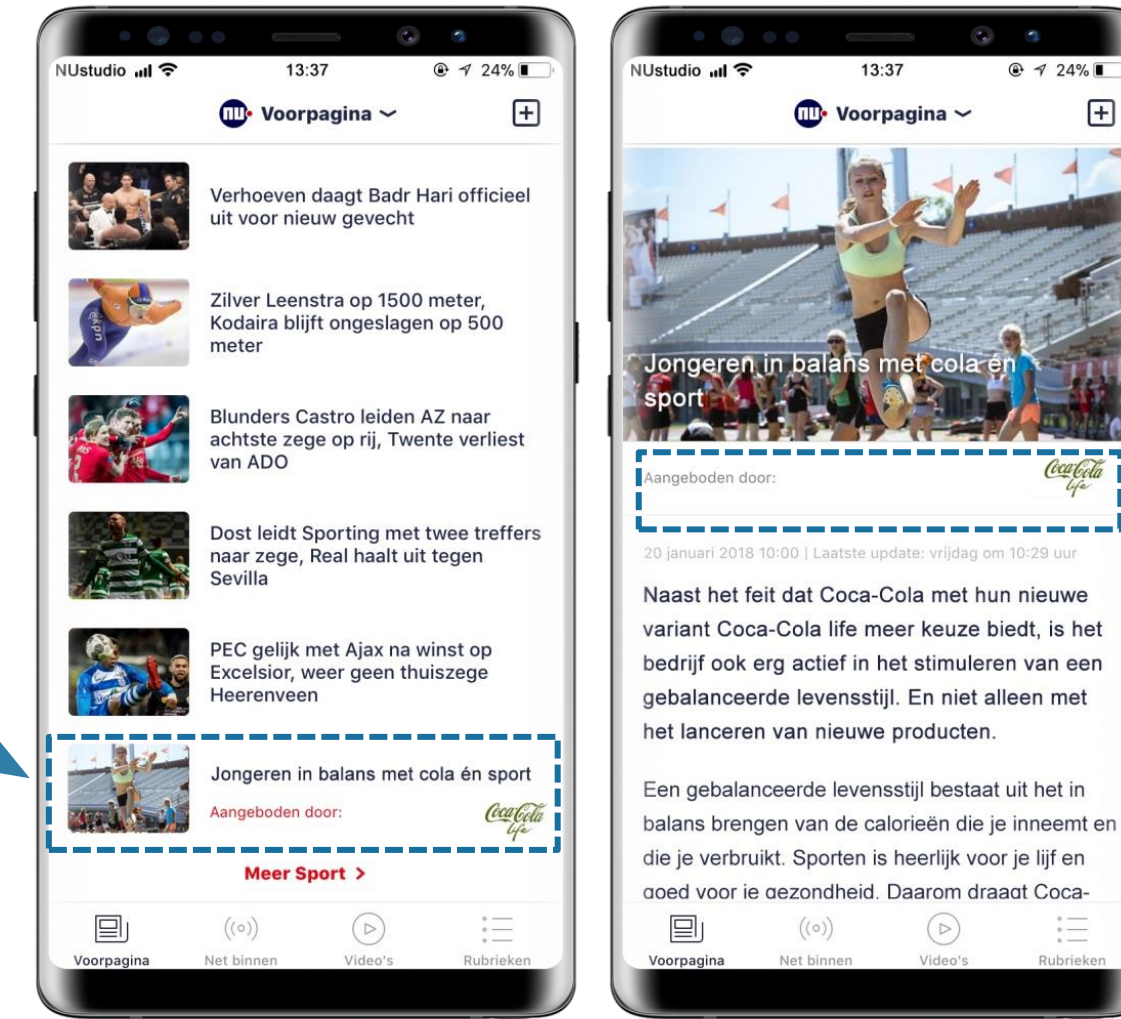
NUstudio 13:37 24%

nu Voorpagina

Verhoeven daagt Badr Hari officieel uit voor nieuw gevecht

Zilver Leenstra op 1500 meter, Kodaira blijft ongeslagen op 500 meter

Blunders Castro leiden AZ naar achtste zege op rij, Twente verliest van ADO

Dost leidt Sporting met twee treffers naar zege, Real haalt uit tegen Sevilla

PEC gelijk met Ajax na winst op Excelsior, weer geen thuiszege Heerenveen

Jongeren in balans met cola én sport

Aangeboden door: Coca-Cola life

Meer Sport >

Voorpagina Net binnen Video's Rubrieken

NUstudio 13:37 24%

nu Voorpagina

Jongeren in balans met cola én sport

Aangeboden door: Coca-Cola life

20 januari 2018 10:00 | Laatste update: vrijdag om 10:29 uur

Naast het feit dat Coca-Cola met hun nieuwe variant Coca-Cola life meer keuze biedt, is het bedrijf ook erg actief in het stimuleren van een gebalanceerde levensstijl. En niet alleen met het lanceren van nieuwe producten.

Een gebalanceerde levensstijl bestaat uit het in balans brengen van de calorieën die je inneemt en die je verbruikt. Sporten is heerlijk voor je lijf en goed voor je gezondheid. Daarom draagt Coca-

Voorpagina Net binnen Video's Rubrieken